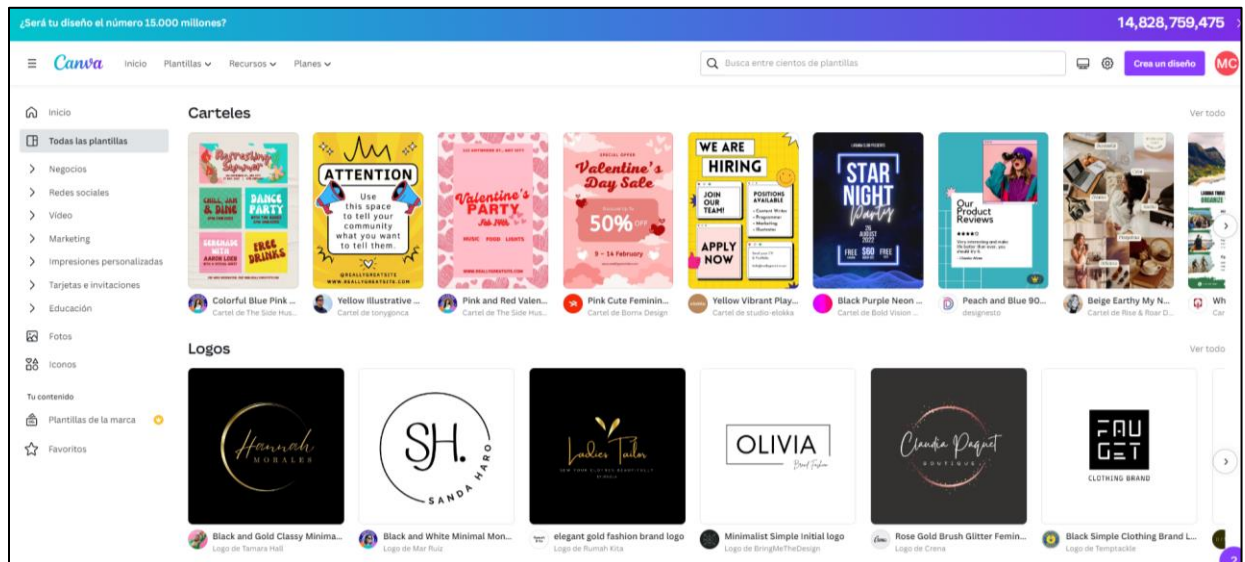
¿Será tu diseño el número 15.000 millones?

14,828,759,475

Canva Inicio Plantillas Recursos Planes

Busca entre cientos de plantillas

Crea un diseño

MC

Inicio

Todas las plantillas

Negocios

Redes sociales

Video

Marketing

Impresiones personalizadas

Tarjetas e invitaciones

Educación

Fotos

Iconos

Tu contenido

Plantillas de la marca

Favoritos

Carteles

Ver todo

ATTENTION

Use this space to tell your community what you want to tell them.

@REALLYGREATSITE

Valentine's PARTY

Valentine's Day Sale

50% OFF

WE ARE HIRING

APPLY NOW

STAR NIGHT Party

Our Product Reviews

Colorful Blue Pink ...
Cartel de The Side Hus...

Yellow Illustrative ...
Cartel de tonygonca

Pink and Red Valen...
Cartel de The Side Hus...

Pink Cute Feminin...
Cartel de Bornx Design

Yellow Vibrant Play...
Cartel de studio-elokka

Black Purple Neon ...
Cartel de Bold Vision ...

Peach and Blue 90...
designesto

Beige Earthy My N...
Cartel de Rise & Roar D...

Wh
Car

Logos

Ver todo

Hannah MORALES

SH. SANDA HARO

Ladies Tailor

OLIVIA

Claudia Paquet BOUTIQUE

FAU GET CLOTHING BRAND

Black and Gold Classy Minima...
Logo de Tamara Hall

Black and White Minimal Mon...
Logo de Mar Ruiz

elegant gold fashion brand logo
Logo de Rumah Kita

Minimalist Simple Initial logo
Logo de BringMeTheDesign

Rose Gold Brush Glitter Femin...
Logo de Crena

Black Simple Clothing Brand L...
Logo de Temptackle